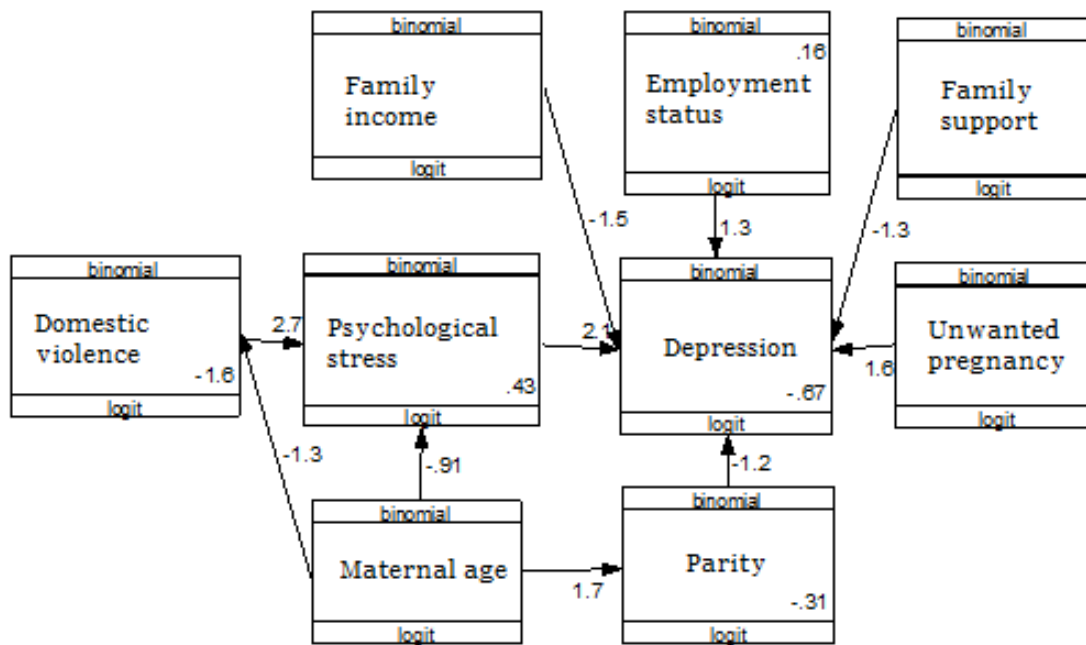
binomial
Family income
logit

binomial
.16
Employment status
logit

binomial
Family support
logit

-1.5

1.3

-1.3

binomial
Domestic violence
-1.6
logit

2.7

binomial
Psychological stress
.43
logit

2.1

binomial
Depression
-.67
logit

binomial
Unwanted pregnancy
logit

1.6

-1.3

-.91

-1.2

binomial
Maternal age
logit

1.7

binomial
Parity
-.31
logit